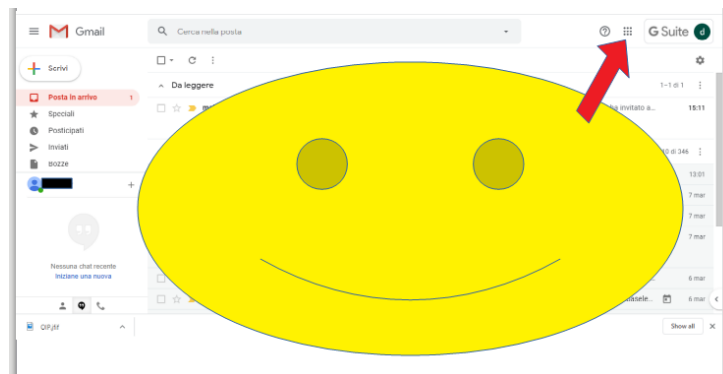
Gmail
Cerca nella posta
G Suite
d
Scrivi
Posta in arrivo 1
Speciali
Posticipati
Inviati
Bozze
Da leggere
1–1 di 1
ha invitato a...
15:11
0 di 346
13:01
7 mar
7 mar
7 mar
6 mar
6 mar
Nessuna chat recente
Iniziane una nuova
OlP.jfif
Show all